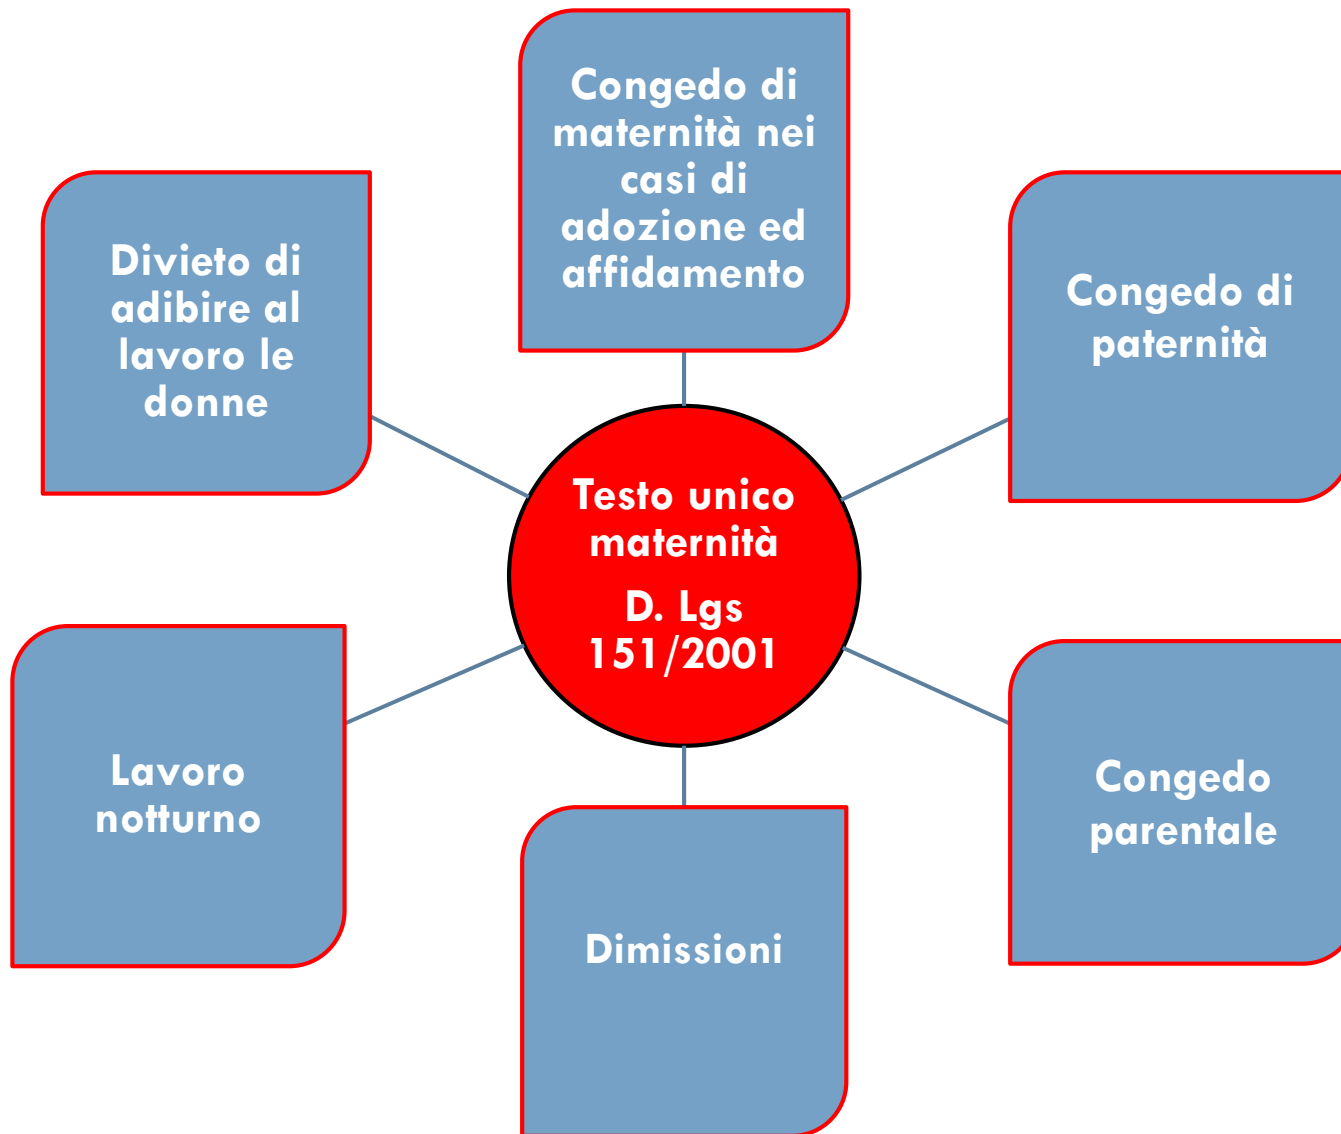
Congedo di maternità nei casi di adozione ed affidamento

Divieto di adibire al lavoro le donne

Congedo di paternità

Testo unico maternità

D. Lgs 151/2001

Lavoro notturno

Congedo parentale

Dimissioni